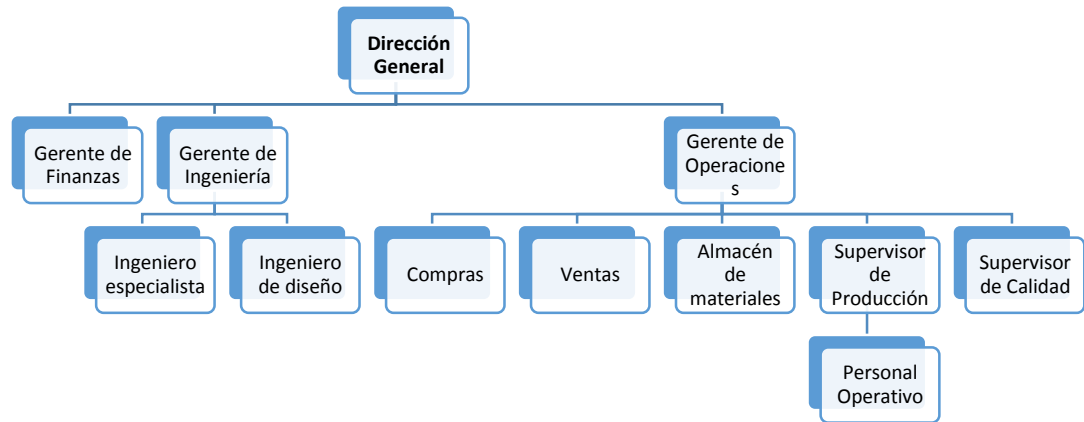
Dirección General

Gerente de Finanzas

Gerente de Ingeniería

Gerente de Operacione s

Ingeniero especialista

Ingeniero de diseño

Compras

Ventas

Almacén de materiales

Supervisor de Producción

Supervisor de Calidad

Personal Operativo